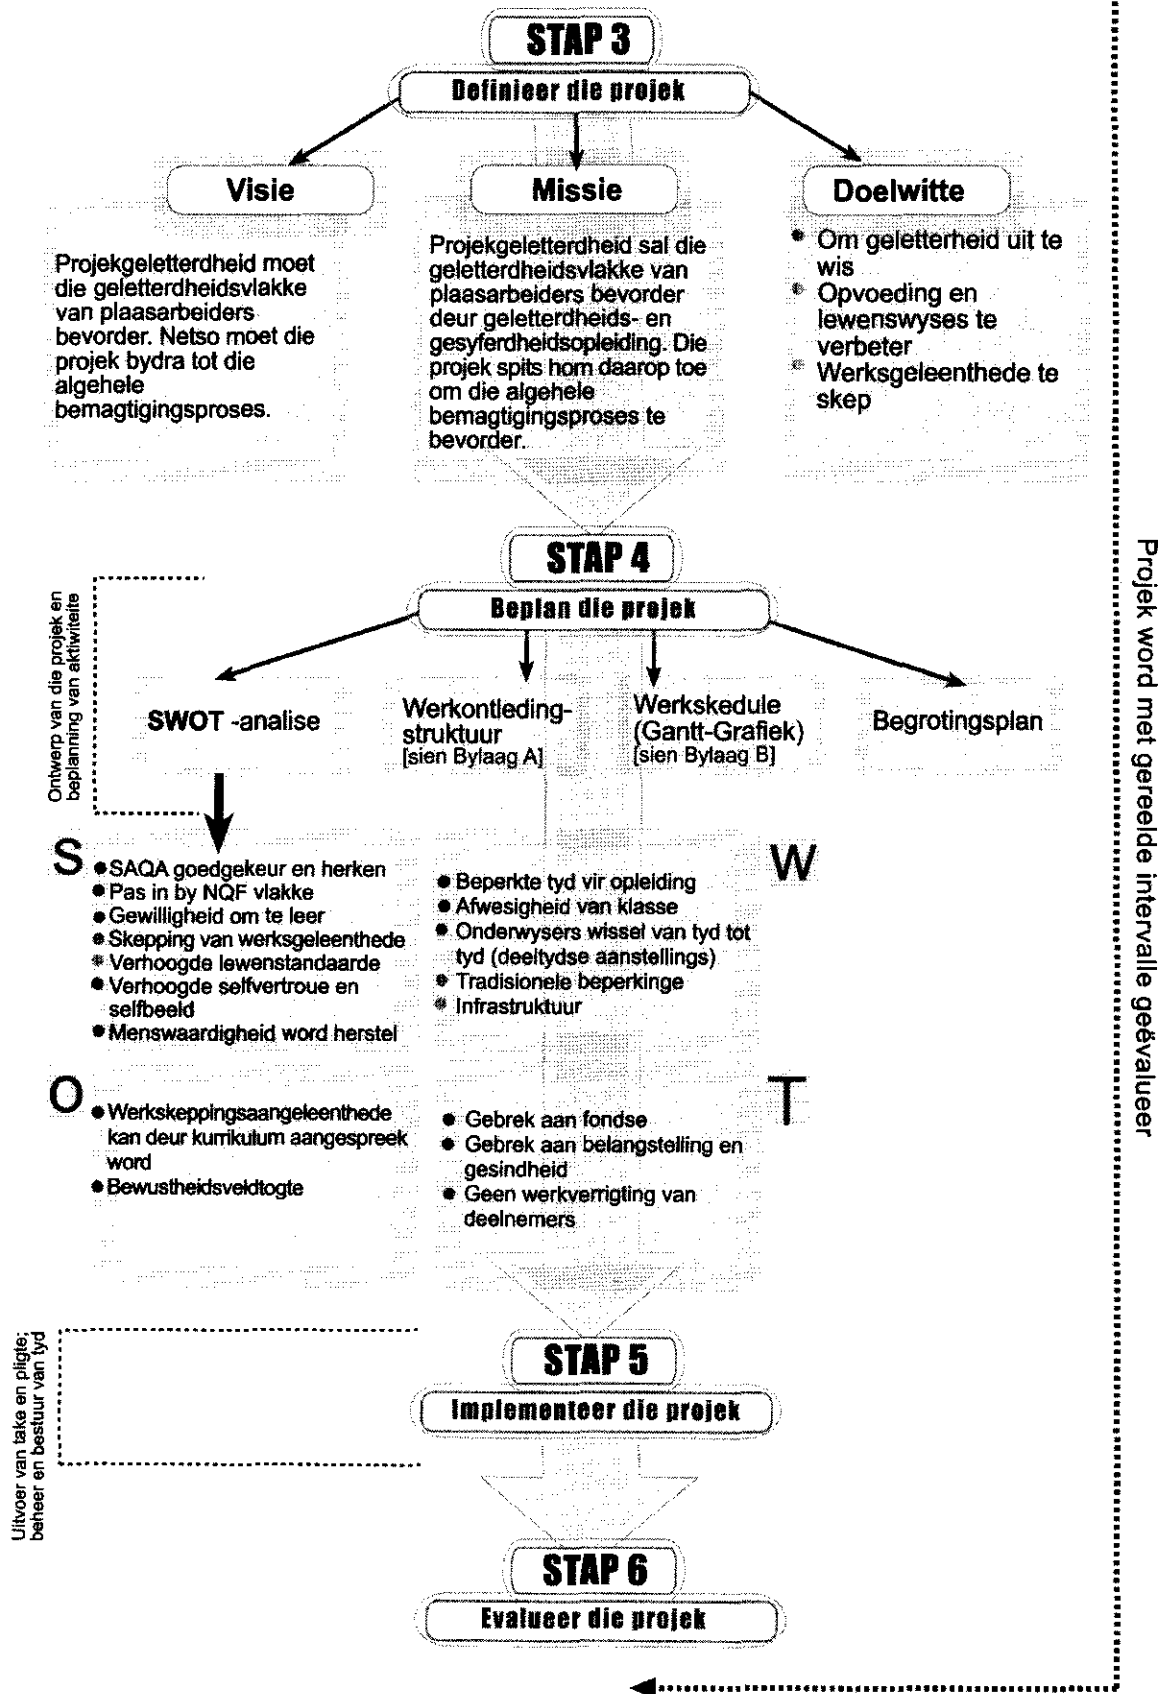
STAP 3

Definieer die projek

Visie

Projekgeletterdheid moet die geletterdheidsvlakke van plaasarbeiders bevorder. Netso moet die projek bydra tot die algehele bemagtigingsproses.

Missie

Projekgeletterdheid sal die geletterdheidsvlakke van plaasarbeiders bevorder deur geletterdheids- en gesyferdheidsopleiding. Die projek spits hom daarop toe om die algehele bemagtigingsproses te bevorder.

Doelwitte

- Om geletterheid uit te wis
- Opvoeding en lewenswyses te verbeter
- Werksgeleenthede te skep

STAP 4

Beplan die projek

Ontwerp van die projek en beplanning van aktiwiteite

SWOT -analise

Werkontleding-struktuur [sien Bylaag A]

Werkskedule (Gantt-Grafiek) [sien Bylaag B]

Begrotingsplan

S
- SAQA goedgekeur en herken
- Pas in by NQF vlakke
- Gewilligheid om te leer
- Skepping van werksgeleenthede
- Verhoogde lewenstandaarde
- Verhoogde selfvertroue en selfbeeld
- Menswaardigheid word herstel

W
- Beperkte tyd vir opleiding
- Afwesigheid van klasse
- Onderwysers wissel van tyd tot tyd (deeltydse aanstellings)
- Tradisionele beperkinge
- Infrastruktuur

O
- Werkskeppingsaangeleenthede kan deur kurrikulum aangespreek word
- Bewustheidsveldtogte

T
- Gebrek aan fondse
- Gebrek aan belangstelling en gesindheid
- Geen werkverrigting van deelnemers

STAP 5

Implementeer die projek

Uitvoer van take en pligte; beheer en bestuur van tyd

STAP 6

Evalueer die projek

Projek word met gereelde intervalle geëvalueer